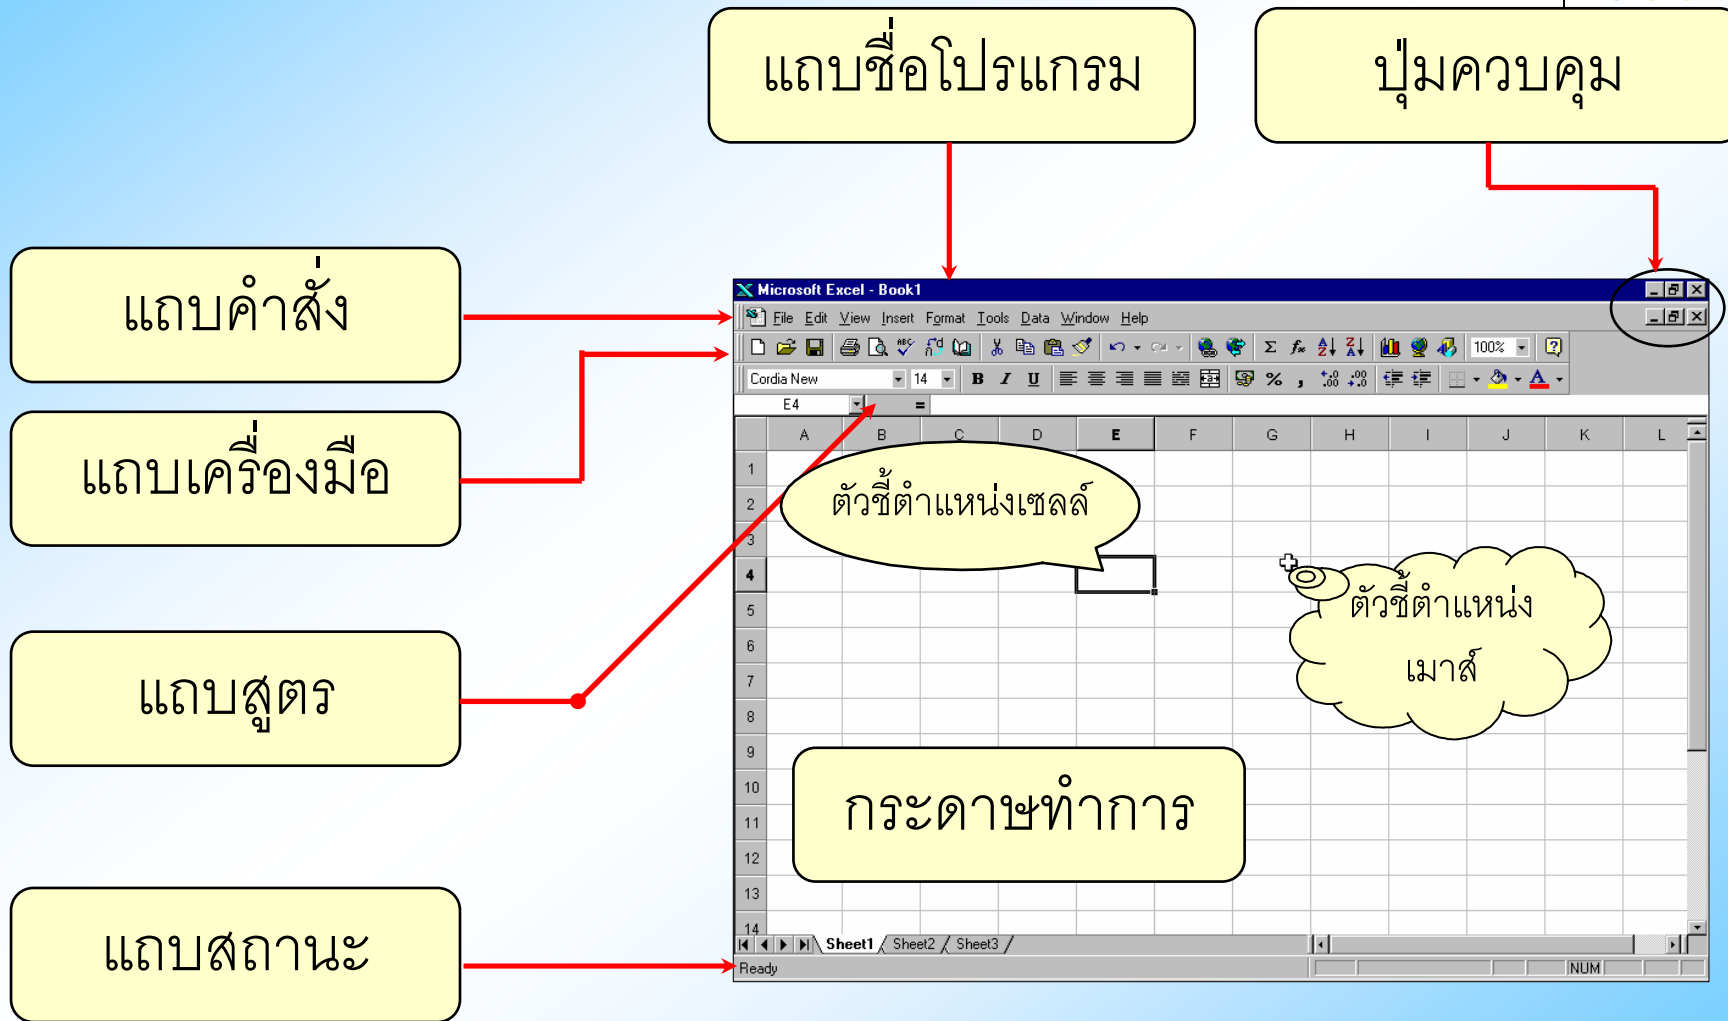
แถบชื่อโปรแกรม

ปุ่มควบคุม

แถบคำสั่ง

แถบเครื่องมือ

แถบสูตร

แถบสถานะ

Microsoft Excel - Book1

File Edit View Insert Format Tools Data Window Help

100%

Cordia New 14 B I U

E4 =

| | A | B | C | D | E | F | G | H | I | J | K | L |
|---|---|---|---|---|---|---|---|---|---|---|---|---|
| 1 | | | | | | | | | | | | |
| 2 | | | | | | | | | | | | |
| 3 | | | | | | | | | | | | |
| 4 | | | | | | | | | | | | |
| 5 | | | | | | | | | | | | |
| 6 | | | | | | | | | | | | |
| 7 | | | | | | | | | | | | |
| 8 | | | | | | | | | | | | |
| 9 | | | | | | | | | | | | |
| 10 | | | | | | | | | | | | |
| 11 | | | | | | | | | | | | |
| 12 | | | | | | | | | | | | |
| 13 | | | | | | | | | | | | |
| 14 | | | | | | | | | | | | |

ตัวชี้ตำแหน่งเซลล์

ตัวชี้ตำแหน่งเมาส์

กระดาษทำการ

Sheet1 Sheet2 Sheet3

Ready NUM